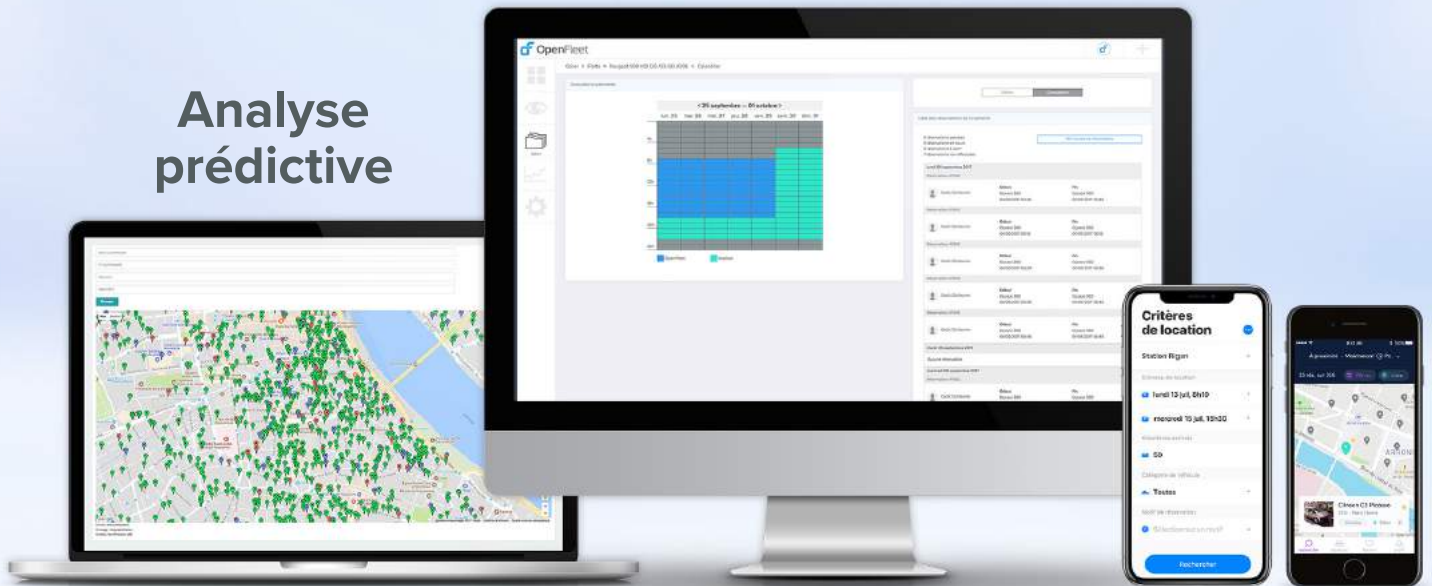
Analyse prédictive

OpenFleet

< 25 septembre — 01 octobre >

lun. 25 mar. 26 mer. 27 jeu. 28 ven. 29 sam. 30 dim. 01

Critères de location

Station Rigan

lundi 13 juil. 8h10

mercredi 15 juil. 19h30

Toutes

Rechercher

Citroen C3 Picasso